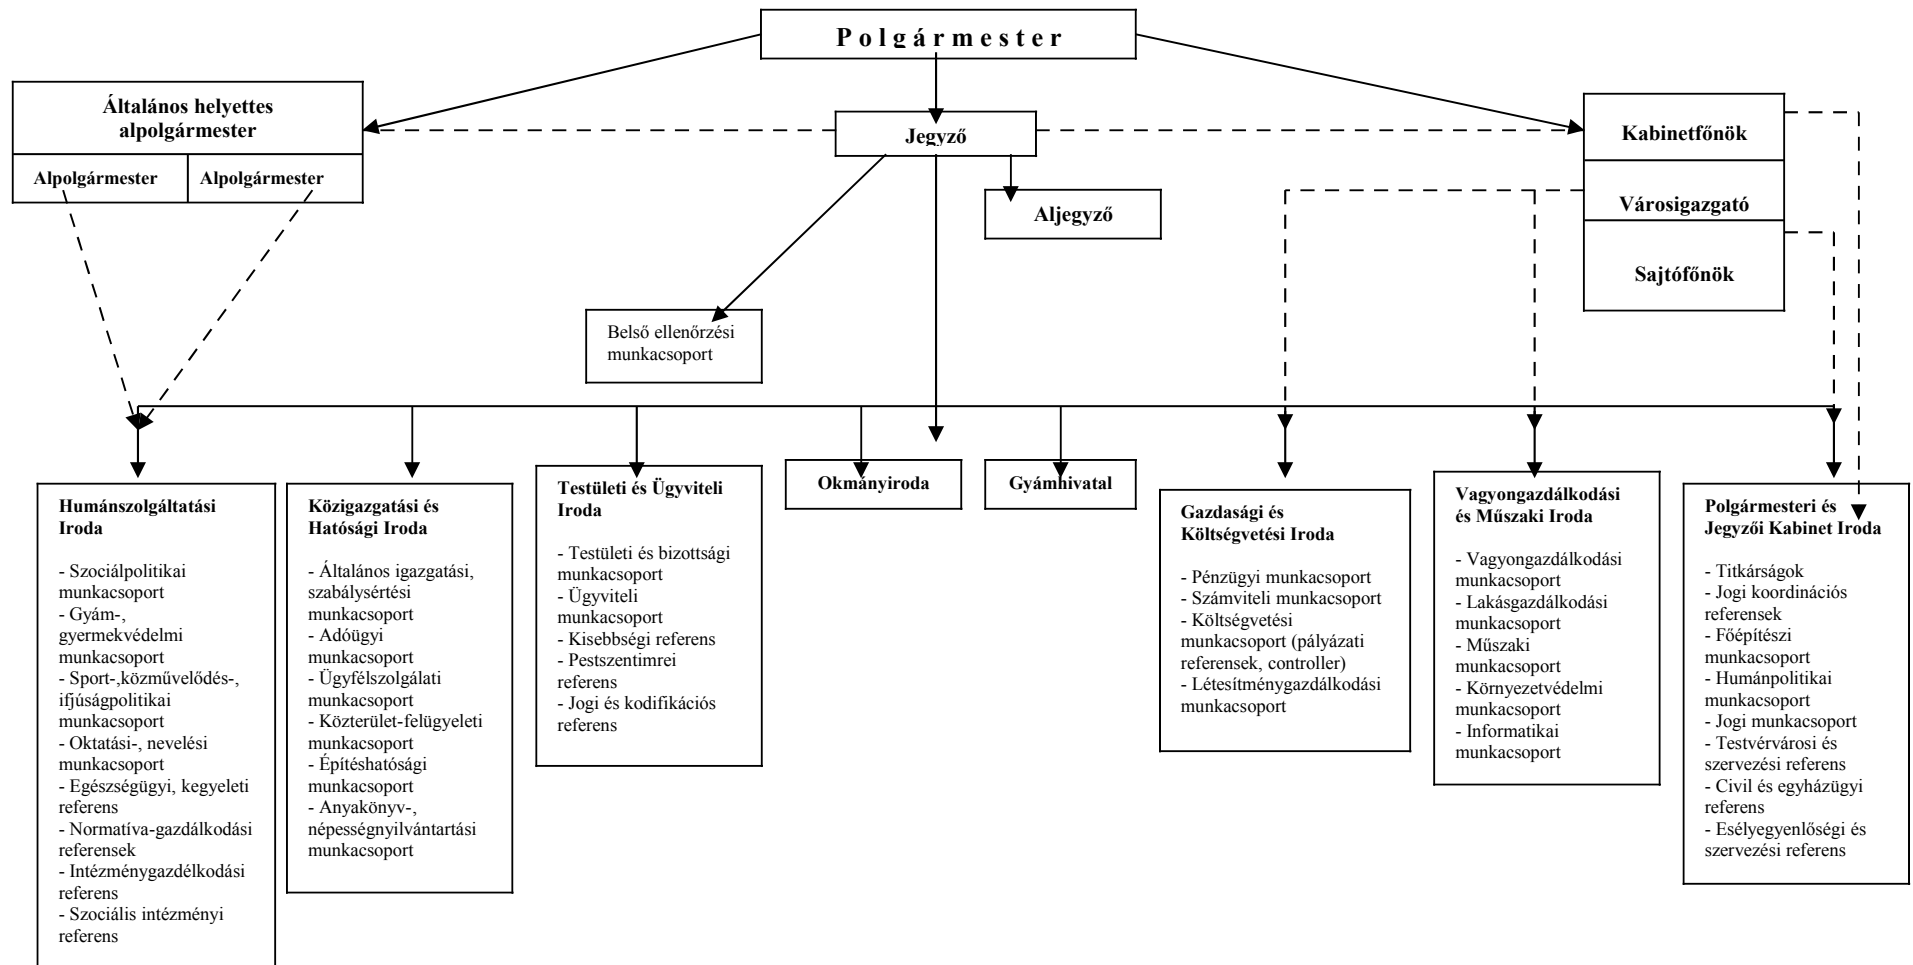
Polgármester

Általános helyettes alpolgármester

Alpolgármester

Alpolgármester

Jegyző

Kabinetfőnök

Városigazgató

Sajtófőnök

Aljegyző

Belső ellenőrzési munkacsoport

Humánszolgáltatási Iroda

- Szociálpolitikai munkacsoport
- Gyám-, gyermekvédelmi munkacsoport
- Sport-,közművelődés-, ifjúságpolitikai munkacsoport
- Oktatási-, nevelési munkacsoport
- Egészségügyi, kegyeleti referens
- Normatíva-gazdálkodási referensek
- Intézménygazdélkodási referens
- Szociális intézményi referens

Közigazgatási és Hatósági Iroda

- Általános igazgatási, szabálysértési munkacsoport
- Adóügyi munkacsoport
- Ügyfélszolgálati munkacsoport
- Közterület-felügyeleti munkacsoport
- Építéshatósági munkacsoport
- Anyakönyv-, népességnyilvántartási munkacsoport

Testületi és Ügyviteli Iroda

- Testületi és bizottsági munkacsoport
- Ügyviteli munkacsoport
- Kisebbségi referens
- Pestszentimrei referens
- Jogi és kodifikációs referens

Okmányiroda

Gyámhivatal

Gazdasági és Költségvetési Iroda

- Pénzügyi munkacsoport
- Számviteli munkacsoport
- Költségvetési munkacsoport (pályázati referensek, controller)
- Létesítménygazdálkodási munkacsoport

Vagyongazdálkodási és Műszaki Iroda

- Vagyongazdálkodási munkacsoport
- Lakásgazdálkodási munkacsoport
- Műszaki munkacsoport
- Környezetvédelmi munkacsoport
- Informatikai munkacsoport

Polgármesteri és Jegyzői Kabinet Iroda

- Titkárságok
- Jogi koordinációs referensek
- Főépítészi munkacsoport
- Humánpolitikai munkacsoport
- Jogi munkacsoport
- Testvérvárosi és szervezési referens
- Civil és egyházügyi referens
- Esélyegyenlőségi és szervezési referens